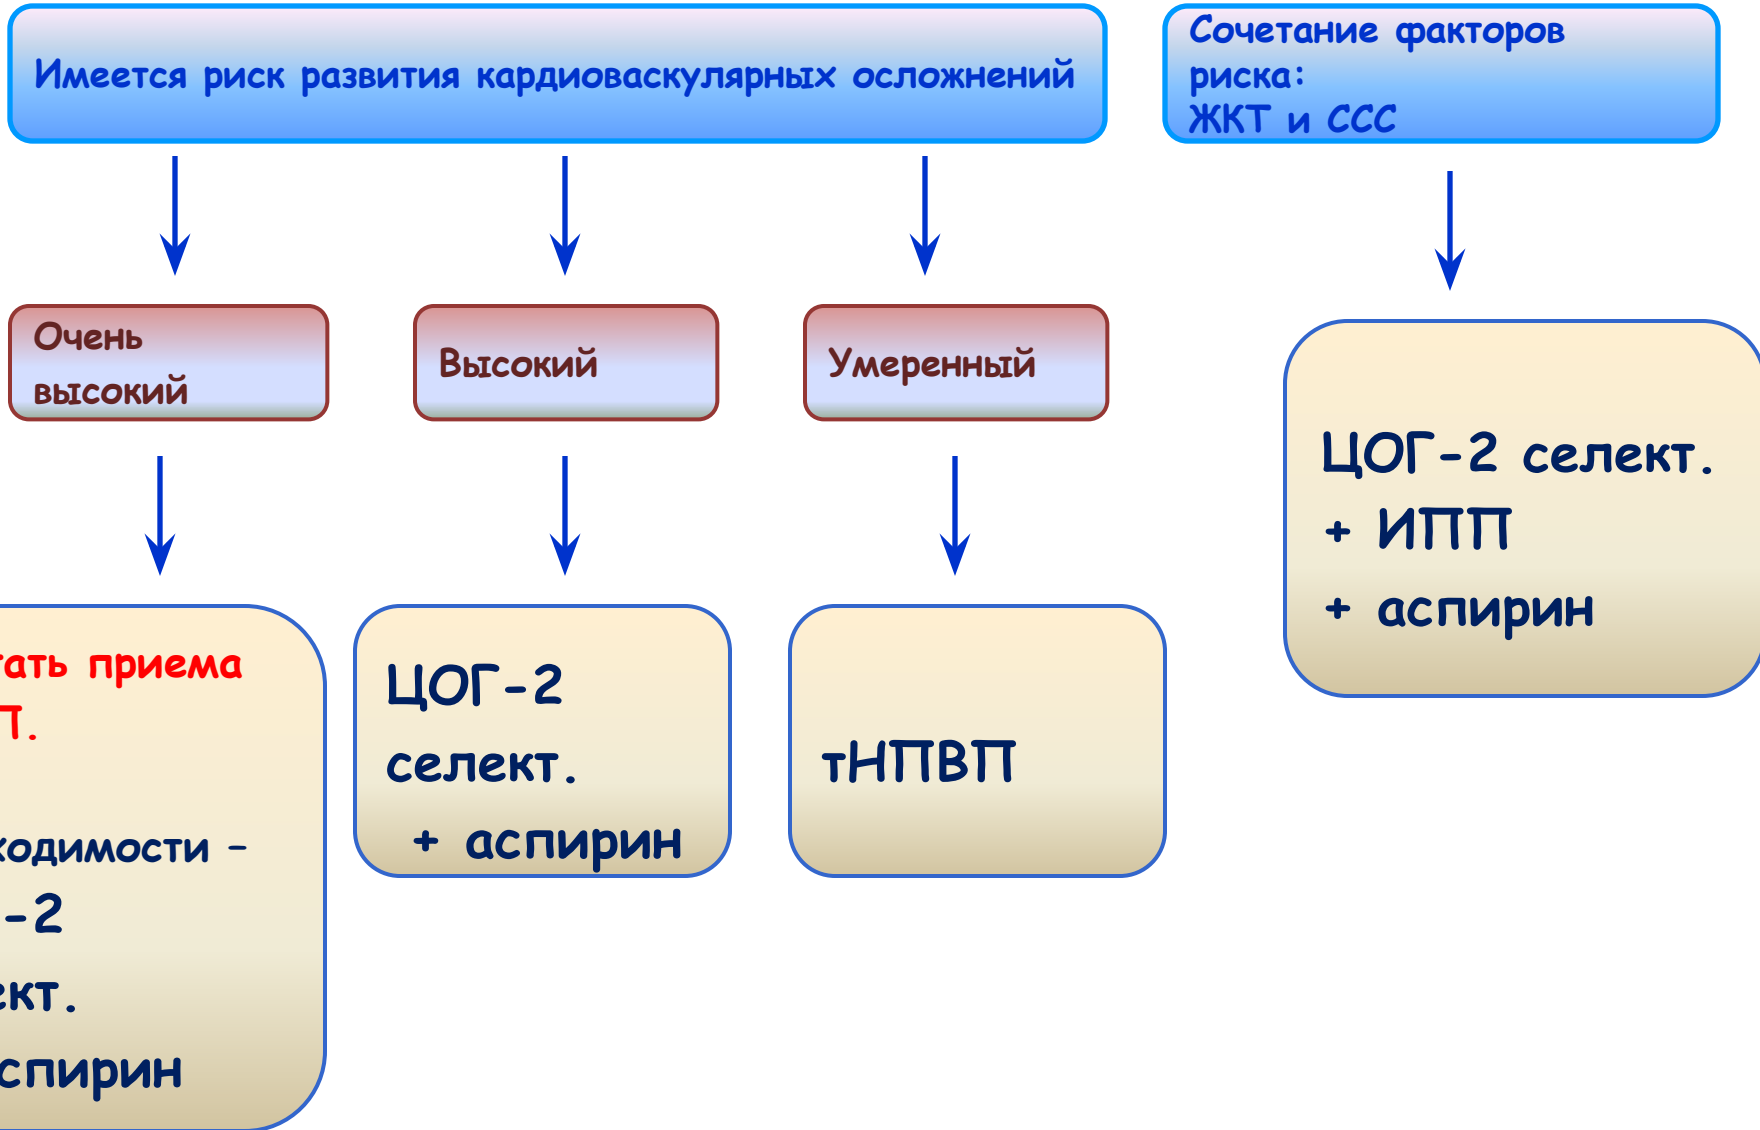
Имеется риск развития кардиоваскулярных осложнений

Сочетание факторов риска:
ЖКТ и ССС

Очень высокий

Высокий

Умеренный

ЦОГ-2 селект.
+ ИПП
+ аспирин

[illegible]ать приема
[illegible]Т.

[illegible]ходимости –
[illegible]-2
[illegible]кт.
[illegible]спирин

ЦОГ-2
селект.
+ аспирин

тНПВП